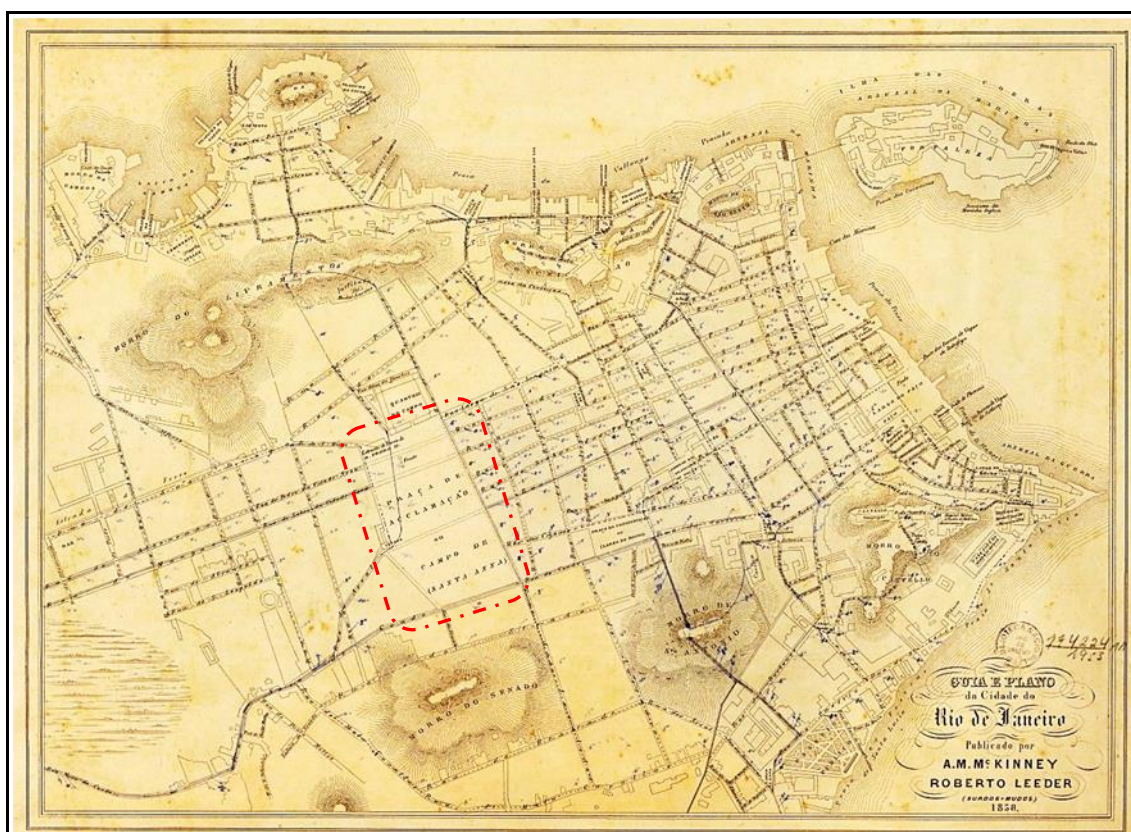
ILHA DAS COBRAS
MORRO DO LIVRAMENTO
PRAÇA DE ACCLAMAÇÃO OU CAMPO DE (SANTA ANNA)
MORRO DO SENADO
MORRO DE SANTO ANTONIO
MORRO DO CASTELLO
GUIA E PLANO da Cidade do Rio de Janeiro
Publicado por
A.M. Mc KINNEY
ROBERTO LEEDER
(SURDOS-MUDOS)
1858.
134224
1923